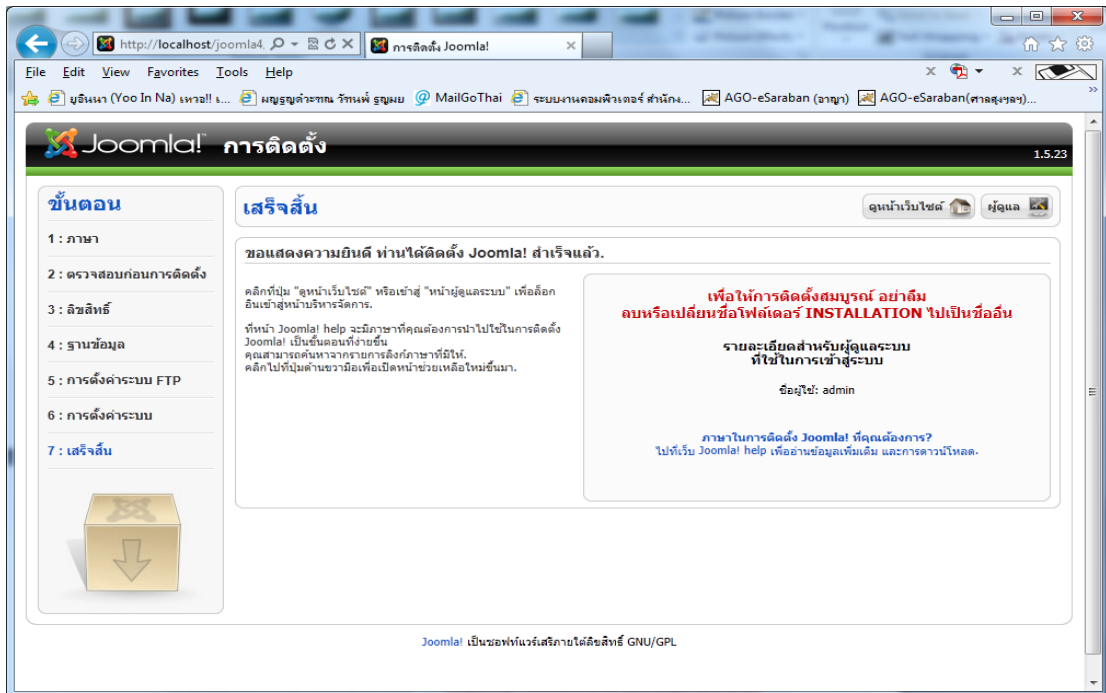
http://localhost/joomla4.
การติดตั้ง Joomla!
File Edit View Favorites Tools Help
ยูอินนา (Yoo In Na) เหวอ!! ร... ผบูรณูตำรพณ วัทนพ์ ธูญมย MailGoThai ระบบงานคอมพิวเตอร์ สำนักง... AGO-eSaraban (อาญา) AGO-eSaraban(ศาลสูงฯลฯ)...

Joomla! การติดตั้ง
1.5.23

ขั้นตอน
1 : ภาษา
2 : ตรวจสอบก่อนการติดตั้ง
3 : ลิขสิทธิ์
4 : ฐานข้อมูล
5 : การตั้งค่าระบบ FTP
6 : การตั้งค่าระบบ
7 : เสร็จสิ้น

เสร็จสิ้น
ดูหน้าเว็บไซต์ ผู้ดูแล

ขอแสดงความยินดี ท่านได้ติดตั้ง Joomla! สำเร็จแล้ว.

คลิกที่ปุ่ม "ดูหน้าเว็บไซต์" หรือเข้าสู่ "หน้าผู้ดูแลระบบ" เพื่อล็อกอินเข้าสู่หน้าบริหารจัดการ.

ที่หน้า Joomla! help จะมีภาษาที่คุณต้องการนำไปใช้ในการติดตั้ง Joomla! เป็นขั้นตอนที่ง่ายขึ้น คุณสามารถค้นหาจากรายการลิงก์ภาษาที่มีให้. คลิกไปที่ปุ่มด้านขวามือเพื่อเปิดหน้าช่วยเหลือใหม่ขึ้นมา.

เพื่อให้การติดตั้งสมบูรณ์ อย่าลืม
ลบหรือเปลี่ยนชื่อโฟล์เดอร์ INSTALLATION ไปเป็นชื่ออื่น

รายละเอียดสำหรับผู้ดูแลระบบ
ที่ใช้ในการเข้าสู่ระบบ

ชื่อผู้ใช้: admin

ภาษาในการติดตั้ง Joomla! ที่คุณต้องการ?
ไปที่เว็บ Joomla! help เพื่ออ่านข้อมูลเพิ่มเติม และการดาวน์โหลด.

Joomla! เป็นซอฟท์แวร์เสรีภายใต้ลิขสิทธิ์ GNU/GPL